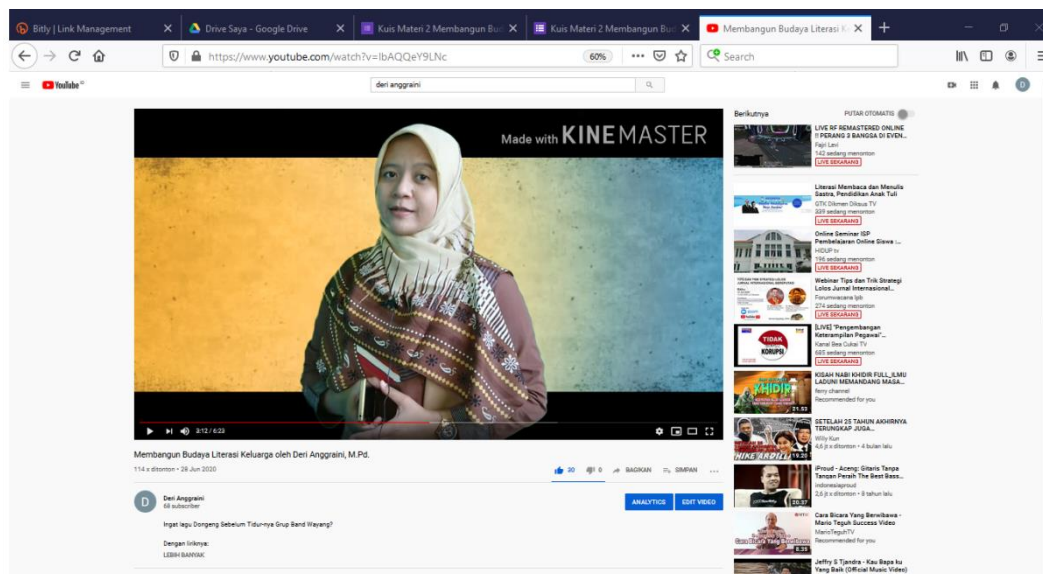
Bitly | Link Management
Drive Saya - Google Drive
Kuis Materi 2 Membangun Bu
Kuis Materi 2 Membangun Bu
Membangun Budaya Literasi K

https://www.youtube.com/watch?v=lbAQQeY9LNc
60%
Search

YouTube
deri anggraini

Made with KINEMASTER

3:12 / 6:23

Membangun Budaya Literasi Keluarga oleh Deri Anggraini, M.Pd.
114 x ditonton • 28 Jun 2020
20 0 BAGIKAN SIMPAN

Deri Anggraini
68 subscriber
ANALYTICS EDIT VIDEO

Ingat lagu Dongeng Sebelum Tidur-nya Grup Band Wayang?

Dengan liriknya:
LEBIH BANYAK

Berikutnya
PUTAR OTOMATIS

LIVE RF REMASTERED ONLINE !! PERANG 3 BANGSA DI EVEN...
Fajri Levi
142 sedang menonton
LIVE SEKARANG

Literasi Membaca dan Menulis Sastra, Pendidikan Anak Tuli
GTK Dikmen Diksus TV
339 sedang menonton
LIVE SEKARANG

Online Seminar IGP Pembelajaran Online Siswa :...
HIDUP tv
596 sedang menonton
LIVE SEKARANG

Webinar Tips dan Trik Strategi Lolos Jurnal Internasional...
Forumwacana Ipb
274 sedang menonton
LIVE SEKARANG

[LIVE] "Pengembangan Keterampilan Pegawai"...
Kanal Bea Cukai TV
685 sedang menonton
LIVE SEKARANG

KISAH NABI KHIDIR FULL_ILMU LADUNI MEMANDANG MASA...
Reny channel
Recommended for you
21.53

SETELAH 25 TAHUN AKHIRNYA TERUNGKAP JUGA...
Willy Kun
4,6 jt x ditonton • 4 bulan lalu
19.20

iProud - Aceng: Gitaris Tanpa Tangan Persih The Best Bass...
indonesiaproud
2,6 jt x ditonton • 8 tahun lalu
20.37

Cara Bicara Yang Berwibawa - Mario Teguh Success Video
MarioTeguhTV
Recommended for you
8.39

Jeffry S Tjandra - Kau Bapa ku Yang Baik (Official Music Video)